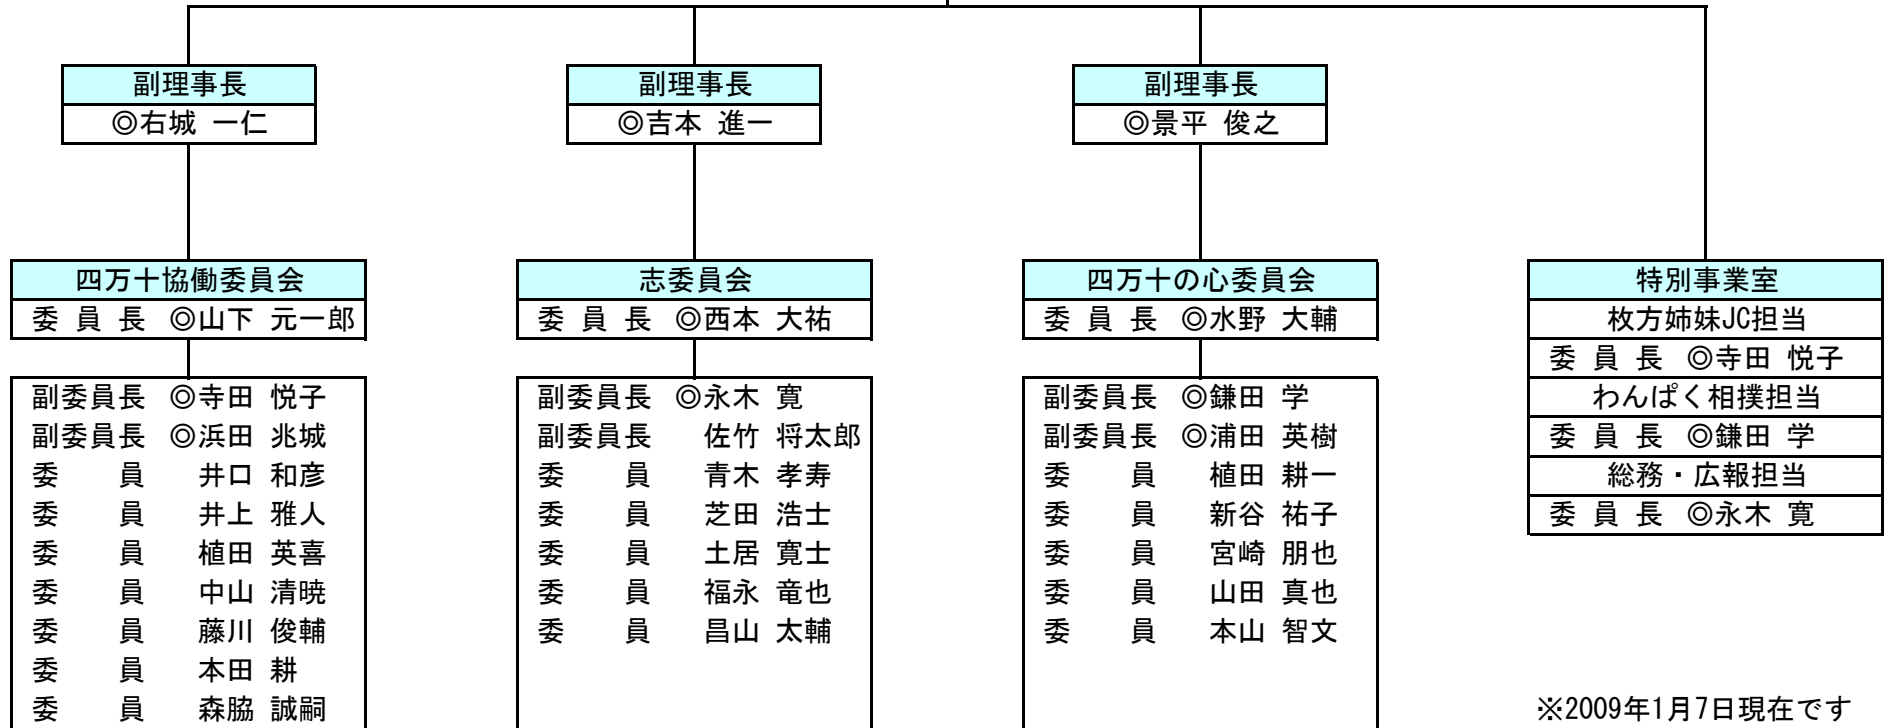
副理事長
◎右城 一仁

副理事長
◎吉本 進一

副理事長
◎景平 俊之

四万十協働委員会
委員長 ◎山下 元一郎

副委員長 ◎寺田 悦子
副委員長 ◎浜田 兆城
委員 井口 和彦
委員 井上 雅人
委員 植田 英喜
委員 中山 清暁
委員 藤川 俊輔
委員 本田 耕
委員 森脇 誠嗣

志委員会
委員長 ◎西本 大祐

副委員長 ◎永木 寛
副委員長 佐竹 将太郎
委員 青木 孝寿
委員 芝田 浩士
委員 土居 寛士
委員 福永 竜也
委員 昌山 太輔

四万十の心委員会
委員長 ◎水野 大輔

副委員長 ◎鎌田 学
副委員長 ◎浦田 英樹
委員 植田 耕一
委員 新谷 祐子
委員 宮崎 朋也
委員 山田 真也
委員 本山 智文

特別事業室
枚方姉妹JC担当
委員長 ◎寺田 悦子
わんぱく相撲担当
委員長 ◎鎌田 学
総務・広報担当
委員長 ◎永木 寛

※2009年1月7日現在です